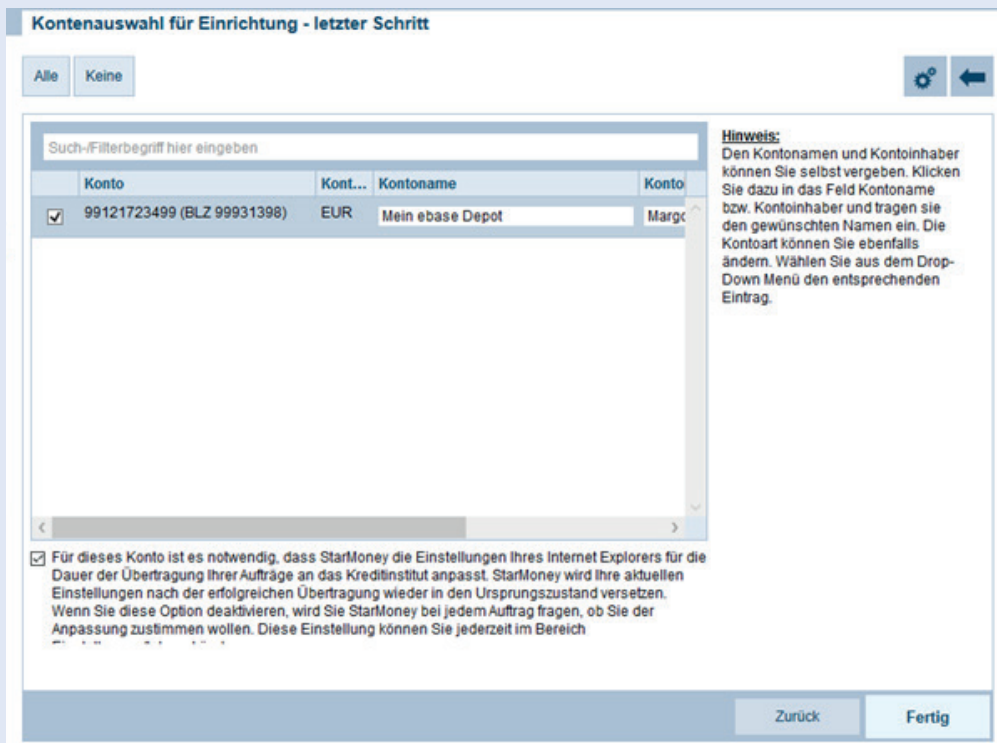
Kontenauswahl für Einrichtung - letzter Schritt

Alle Keine

Such-/Filterbegriff hier eingeben

| | Konto | Kont... | Kontoname | Konto |
|---|---|---|---|---|
| ☑ | 99121723499 (BLZ 99931398) | EUR | Mein ebase Depot | Margo |

Hinweis:
Den Kontonamen und Kontoinhaber können Sie selbst vergeben. Klicken Sie dazu in das Feld Kontoname bzw. Kontoinhaber und tragen sie den gewünschten Namen ein. Die Kontoart können Sie ebenfalls ändern. Wählen Sie aus dem Drop-Down Menü den entsprechenden Eintrag.

☑ Für dieses Konto ist es notwendig, dass StarMoney die Einstellungen Ihres Internet Explorers für die Dauer der Übertragung Ihrer Aufträge an das Kreditinstitut anpasst. StarMoney wird Ihre aktuellen Einstellungen nach der erfolgreichen Übertragung wieder in den Ursprungszustand versetzen. Wenn Sie diese Option deaktivieren, wird Sie StarMoney bei jedem Auftrag fragen, ob Sie der Anpassung zustimmen wollen. Diese Einstellung können Sie jederzeit im Bereich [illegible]

Zurück Fertig